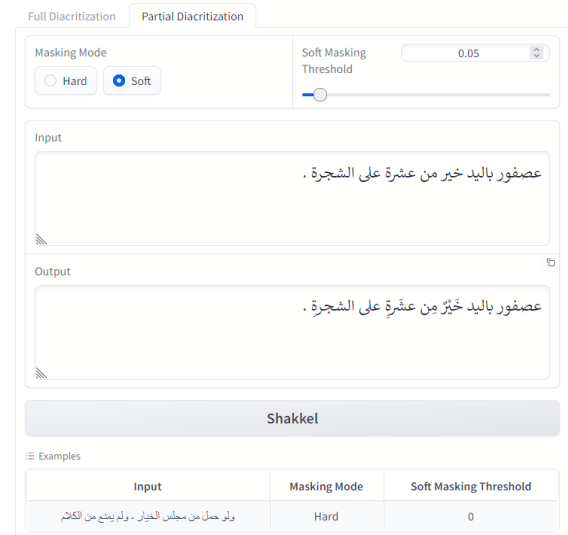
Full Diacritization
Partial Diacritization

Masking Mode
Hard
Soft

Soft Masking Threshold
0.05

Input
عصفور باليد خير من عشرة على الشجرة .

Output
عصفور باليد خَيْرٌ مِن عشَرةٍ على الشجرةِ .

Shakkel

Examples

| Input | Masking Mode | Soft Masking Threshold |
|---|---|---|
| ولو حمل من مجلس الخيار ، ولم يمنع من الكلام | Hard | 0 |